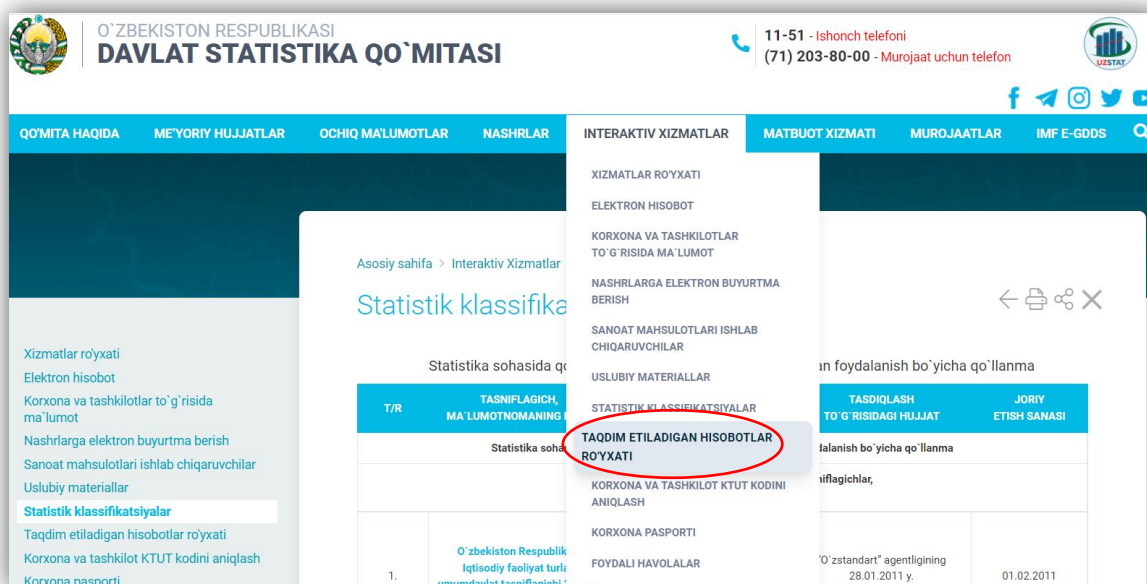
O`ZBEKISTON RESPUBLIKASI
DAVLAT STATISTIKA QO`MITASI

11-51 - Ishonch telefoni
(71) 203-80-00 - Murojaat uchun telefon

UZSTAT

QO'MITA HAQIDA
ME'YORIY HUJJATLAR
OCHIQ MA'LUMOTLAR
NASHRLAR
INTERAKTIV XIZMATLAR
MATBUOT XIZMATI
MUROJAATLAR
IMF E-GDDS

XIZMATLAR RO'YXATI
ELEKTRON HISOBOT
KORXONA VA TASHKILOTLAR TO`G`RISIDA MA`LUMOT
NASHRLARGA ELEKTRON BUYURTMA BERISH
SANOAT MAHSULOTLARI ISHLAB CHIQARUVCHILAR
USLUBIY MATERIALLAR
STATISTIK KLASSIFIKATSIYALAR
TAQDIM ETILADIGAN HISOBOTLAR RO'YXATI
KORXONA VA TASHKILOT KTUT KODINI ANIQLASH
KORXONA PASPORTI
FOYDALI HAVOLALAR

Asosiy sahifa > Interaktiv Xizmatlar

Statistik klassifika

Xizmatlar ro'yxati
Elektron hisobot
Korxona va tashkilotlar to`g`risida ma`lumot
Nashrlarga elektron buyurtma berish
Sanoat mahsulotlari ishlab chiqaruvchilar
Uslubiy materiallar
Statistik klassifikatsiyalar
Taqdim etiladigan hisobotlar ro'yxati
Korxona va tashkilot KTUT kodini aniqlash
Korxona pasporti

Statistika sohasida qo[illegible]an foydalanish bo`yicha qo`llanma

| T/R | TASNIFLAGICH, MA`LUMOTNOMANING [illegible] | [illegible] | TASDIQLASH TO`G`RISIDAGI HUJJAT | JORIY ETISH SANASI |
|---|---|---|---|---|
| Statistika soha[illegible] | | | dalanish bo`yicha qo`llanma | |
| | | | nflagichlar, | |
| 1. | O`zbekiston Respublik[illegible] Iqtisodiy faoliyat turla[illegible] umumdavlat tasniflagichi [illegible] | | "O`zstandart" agentligining 28.01.2011 y. | 01.02.2011 |